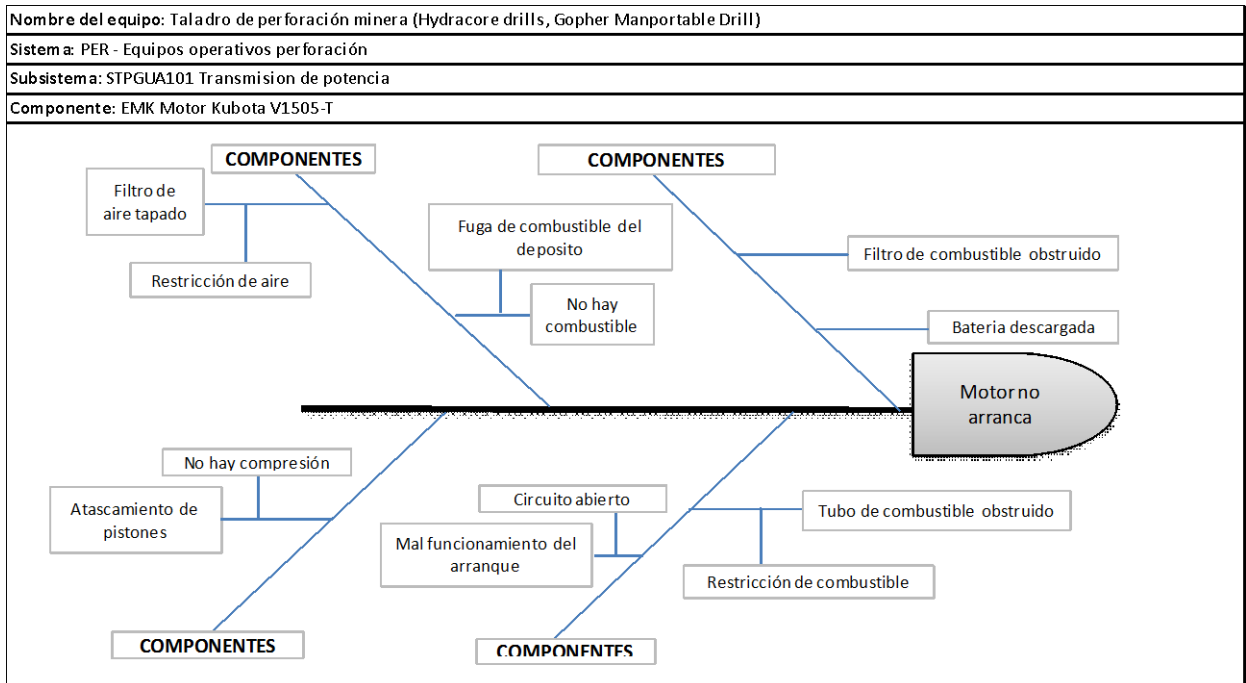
**Nombre del equipo**: Taladro de perforación minera (Hydracore drills, Gopher Manportable Drill)

**Sistema**: PER - Equipos operativos perforación

**Subsistema**: STPGUA101 Transmision de potencia

**Componente**: EMK Motor Kubota V1505-T

COMPONENTES

Filtro de aire tapado

Restricción de aire

Fuga de combustible del deposito

No hay combustible

COMPONENTES

Filtro de combustible obstruido

Bateria descargada

Motor no arranca

No hay compresión

Atascamiento de pistones

COMPONENTES

Circuito abierto

Mal funcionamiento del arranque

Tubo de combustible obstruido

Restricción de combustible

COMPONENTES